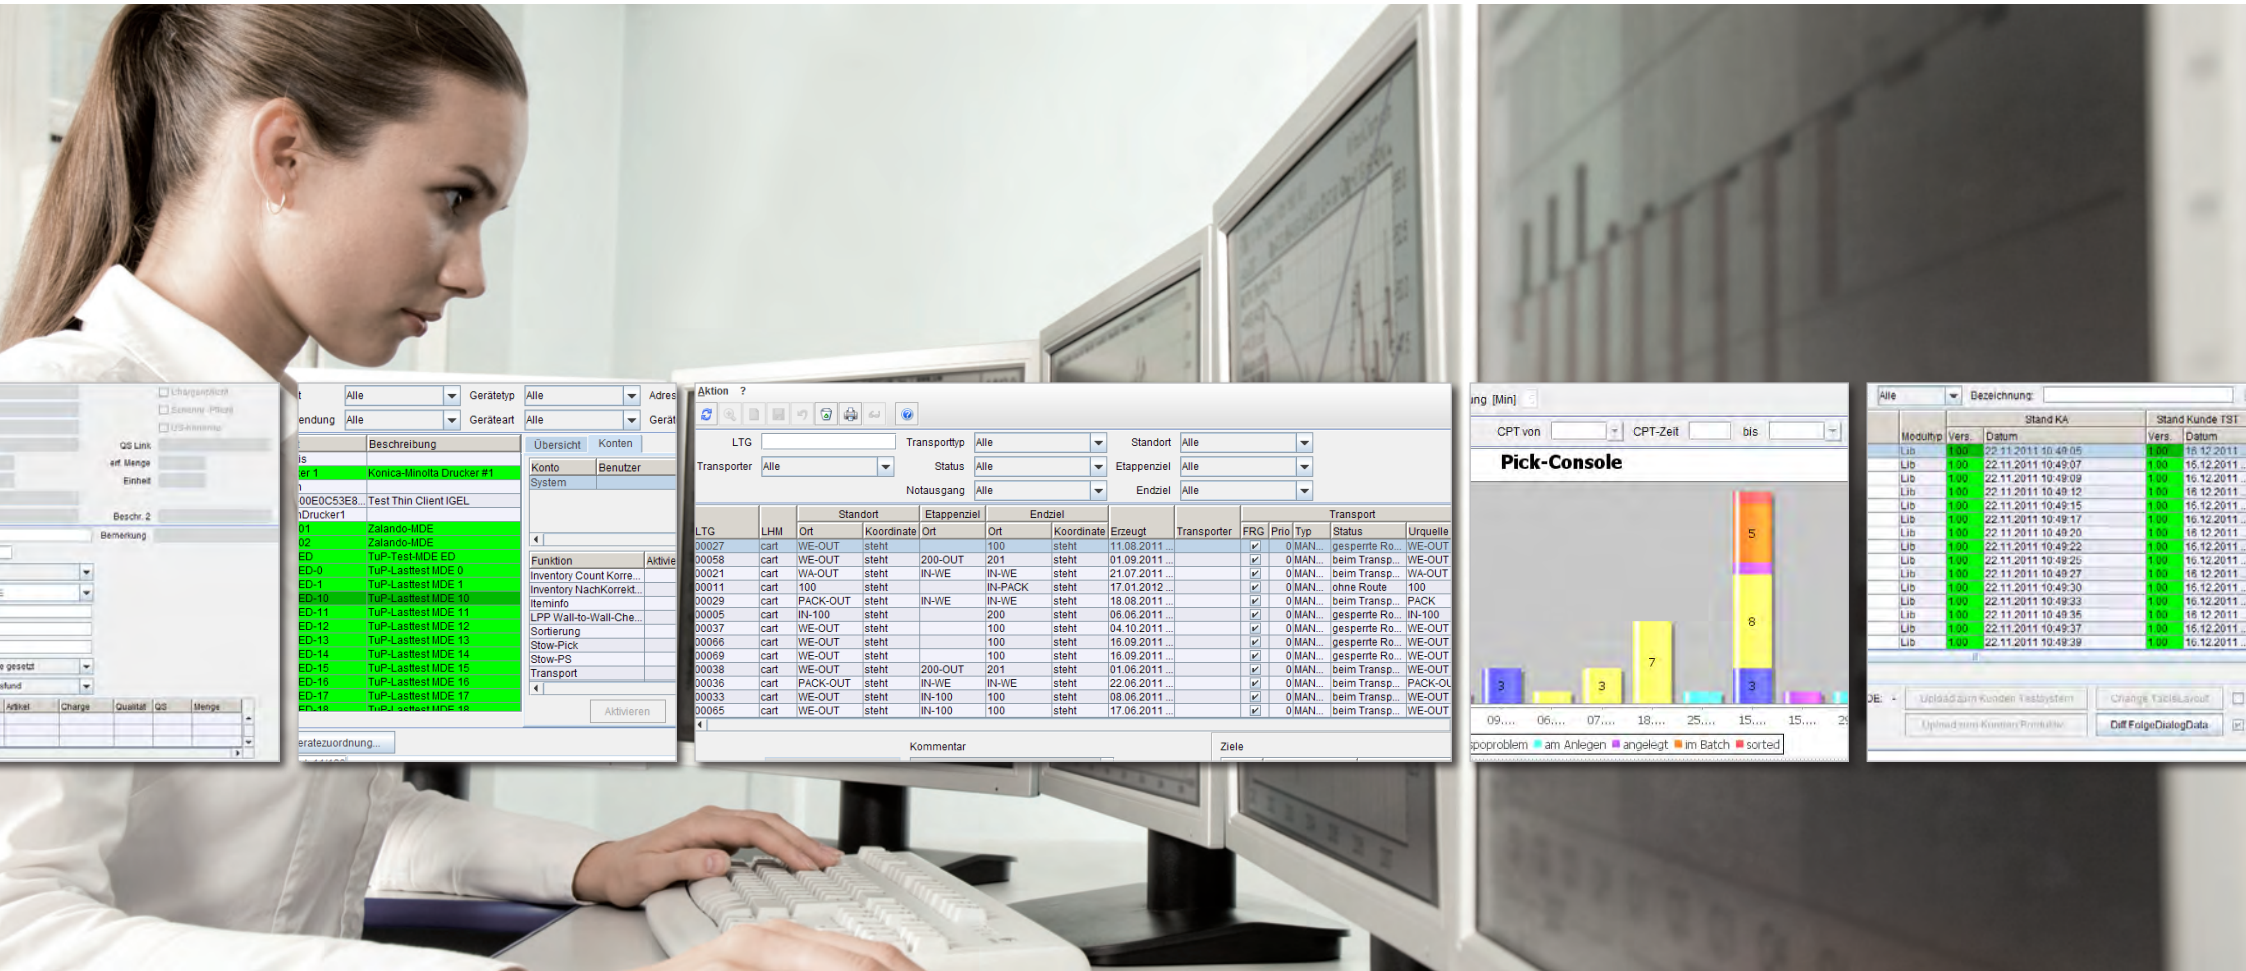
QS Link
erf. Menge
Einheit
Beschr. 2
Bemerkung
e gesetzt
sfund
Artikel Charge Qualität QS Menge

t Alle Gerätetyp Alle Adres
endung Alle Geräteart Alle Gerät
Beschreibung
is
er 1 Konica-Minolta Drucker #1
00E0C53E8... Test Thin Client IGEL
nDrucker1
01 Zalando-MDE
02 Zalando-MDE
ED TuP-Test-MDE ED
ED-0 TuP-Lasttest MDE 0
ED-1 TuP-Lasttest MDE 1
ED-10 TuP-Lasttest MDE 10
ED-11 TuP-Lasttest MDE 11
ED-12 TuP-Lasttest MDE 12
ED-13 TuP-Lasttest MDE 13
ED-14 TuP-Lasttest MDE 14
ED-15 TuP-Lasttest MDE 15
ED-16 TuP-Lasttest MDE 16
ED-17 TuP-Lasttest MDE 17
Übersicht Konten
Konto Benutzer
System
Funktion Aktivie
Inventory Count Korre...
Inventory NachKorrekt...
Iteminfo
LPP Wall-to-Wall-Che...
Sortierung
Stow-Pick
Stow-PS
Transport
Aktivieren
eratezuordnung...

Aktion ?
LTG Transporttyp Alle Standort Alle
Transporter Alle Status Alle Etappenziel Alle
Notausgang Alle Endziel Alle

| LTG | LHM | Standort Ort | Koordinate | Etappenziel Ort | Endziel Ort | Koordinate | Erzeugt | Transporter | FRG | Prio | Typ | Status | Urquelle |
|---|---|---|---|---|---|---|---|---|---|---|---|---|---|
| 00027 | cart | WE-OUT | steht | | 100 | steht | 11.08.2011 ... | | ✔ | 0 | MAN... | gesperrte Ro... | WE-OUT |
| 00058 | cart | WE-OUT | steht | 200-OUT | 201 | steht | 01.09.2011 ... | | ✔ | 0 | MAN... | beim Transp... | WE-OUT |
| 00021 | cart | WA-OUT | steht | IN-WE | IN-WE | steht | 21.07.2011 ... | | ✔ | 0 | MAN... | beim Transp... | WA-OUT |
| 00011 | cart | 100 | steht | | IN-PACK | steht | 17.01.2012 ... | | ✔ | 0 | MAN... | ohne Route | 100 |
| 00029 | cart | PACK-OUT | steht | IN-WE | IN-WE | steht | 18.08.2011 ... | | ✔ | 0 | MAN... | beim Transp... | PACK |
| 00005 | cart | IN-100 | steht | | 200 | steht | 06.06.2011 ... | | ✔ | 0 | MAN... | gesperrte Ro... | IN-100 |
| 00037 | cart | WE-OUT | steht | | 100 | steht | 04.10.2011 ... | | ✔ | 0 | MAN... | gesperrte Ro... | WE-OUT |
| 00066 | cart | WE-OUT | steht | | 100 | steht | 16.09.2011 ... | | ✔ | 0 | MAN... | gesperrte Ro... | WE-OUT |
| 00069 | cart | WE-OUT | steht | | 100 | steht | 16.09.2011 ... | | ✔ | 0 | MAN... | gesperrte Ro... | WE-OUT |
| 00038 | cart | WE-OUT | steht | 200-OUT | 201 | steht | 01.06.2011 ... | | ✔ | 0 | MAN... | beim Transp... | WE-OUT |
| 00036 | cart | PACK-OUT | steht | IN-WE | IN-WE | steht | 22.06.2011 ... | | ✔ | 0 | MAN... | beim Transp... | PACK-OU |
| 00033 | cart | WE-OUT | steht | IN-100 | 100 | steht | 08.06.2011 ... | | ✔ | 0 | MAN... | beim Transp... | WE-OUT |
| 00065 | cart | WE-OUT | steht | IN-100 | 100 | steht | 17.06.2011 ... | | ✔ | 0 | MAN... | beim Transp... | WE-OUT |

Kommentar Ziele

ung [Min]
CPT von CPT-Zeit bis
Pick-Console
5 8 7 3 3 3
09.... 06.... 07.... 18.... 25.... 15.... 15....
sporoblem am Anlegen angelegt im Batch sorted

Alle Bezeichnung:

| Modultyp | Stand KA Vers. | Datum | Stand Kunde TST Vers. | Datum |
|---|---|---|---|---|
| Lib | 1.00 | 22.11.2011 10:49:05 | 1.00 | 16.12.2011 |
| Lib | 1.00 | 22.11.2011 10:49:07 | 1.00 | 16.12.2011 |
| Lib | 1.00 | 22.11.2011 10:49:09 | 1.00 | 16.12.2011 |
| Lib | 1.00 | 22.11.2011 10:49:12 | 1.00 | 16.12.2011 |
| Lib | 1.00 | 22.11.2011 10:49:15 | 1.00 | 16.12.2011 |
| Lib | 1.00 | 22.11.2011 10:49:17 | 1.00 | 16.12.2011 |
| Lib | 1.00 | 22.11.2011 10:49:20 | 1.00 | 16.12.2011 |
| Lib | 1.00 | 22.11.2011 10:49:22 | 1.00 | 16.12.2011 |
| Lib | 1.00 | 22.11.2011 10:49:25 | 1.00 | 16.12.2011 |
| Lib | 1.00 | 22.11.2011 10:49:27 | 1.00 | 16.12.2011 |
| Lib | 1.00 | 22.11.2011 10:49:30 | 1.00 | 16.12.2011 |
| Lib | 1.00 | 22.11.2011 10:49:33 | 1.00 | 16.12.2011 |
| Lib | 1.00 | 22.11.2011 10:49:35 | 1.00 | 16.12.2011 |
| Lib | 1.00 | 22.11.2011 10:49:37 | 1.00 | 16.12.2011 |
| Lib | 1.00 | 22.11.2011 10:49:39 | 1.00 | 16.12.2011 |

Upload zum Kunden Testsystem Change TableLayout
Upload zum Kunden Produktiv Diff FolgeDialogData